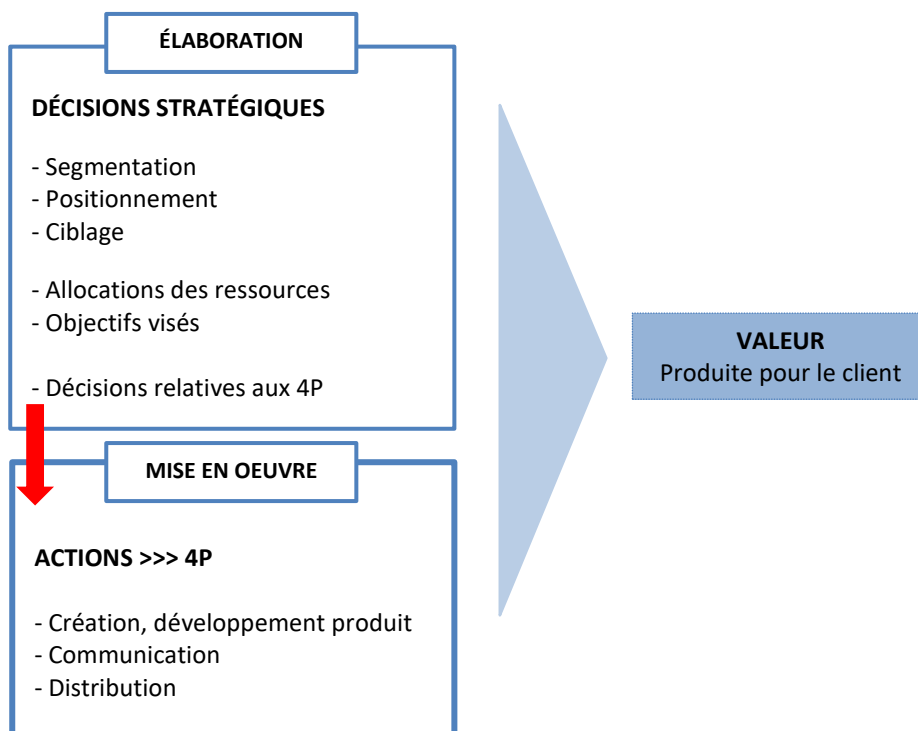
ÉLABORATION

DÉCISIONS STRATÉGIQUES

- Segmentation
- Positionnement
- Ciblage

- Allocations des ressources
- Objectifs visés

- Décisions relatives aux 4P

MISE EN OEUVRE

ACTIONS >>> 4P

- Création, développement produit
- Communication
- Distribution

VALEUR
Produite pour le client